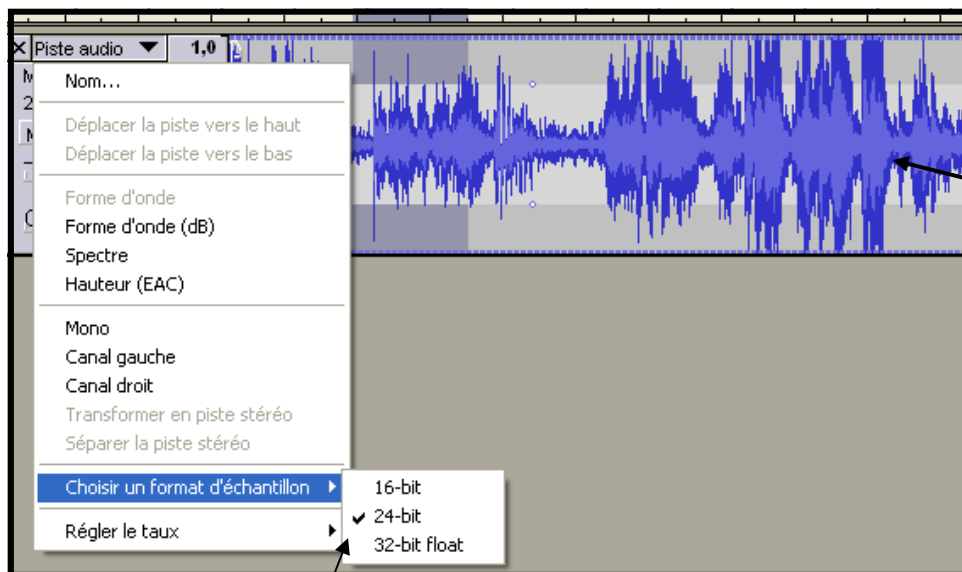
Piste audio
1,0

Nom...

Déplacer la piste vers le haut
Déplacer la piste vers le bas

Forme d'onde
Forme d'onde (dB)
Spectre
Hauteur (EAC)

Mono
Canal gauche
Canal droit
Transformer en piste stéréo
Séparer la piste stéréo

Choisir un format d'échantillon
Régler le taux

16-bit
24-bit
32-bit float